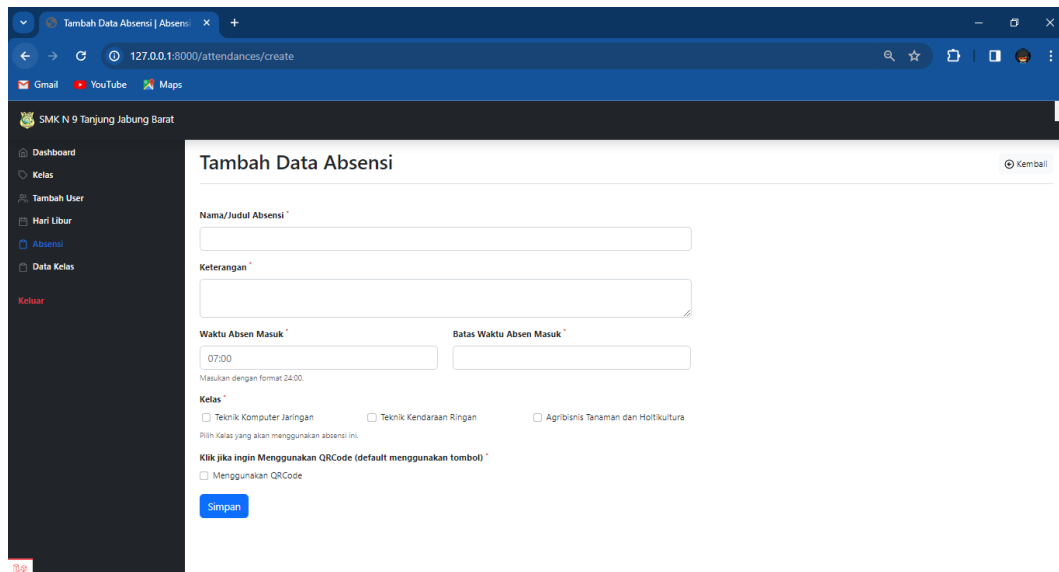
Tambah Data Absensi | Absensi ×
+
127.0.0.1:8000/attendances/create
Gmail YouTube Maps

SMK N 9 Tanjung Jabung Barat

Dashboard
Kelas
Tambah User
Hari Libur
Absensi
Data Kelas
Keluar

Tambah Data Absensi

Kembali

Nama/Judul Absensi *

Keterangan *

Waktu Absen Masuk *
07:00
Masukan dengan format 24:00.

Batas Waktu Absen Masuk *

Kelas *
Teknik Komputer Jaringan
Teknik Kendaraan Ringan
Agribisnis Tanaman dan Holtikultura
Pilih Kelas yang akan menggunakan absensi ini.

Klik jika ingin Menggunakan QRCode (default menggunakan tombol) *
Menggunakan QRCode

Simpan